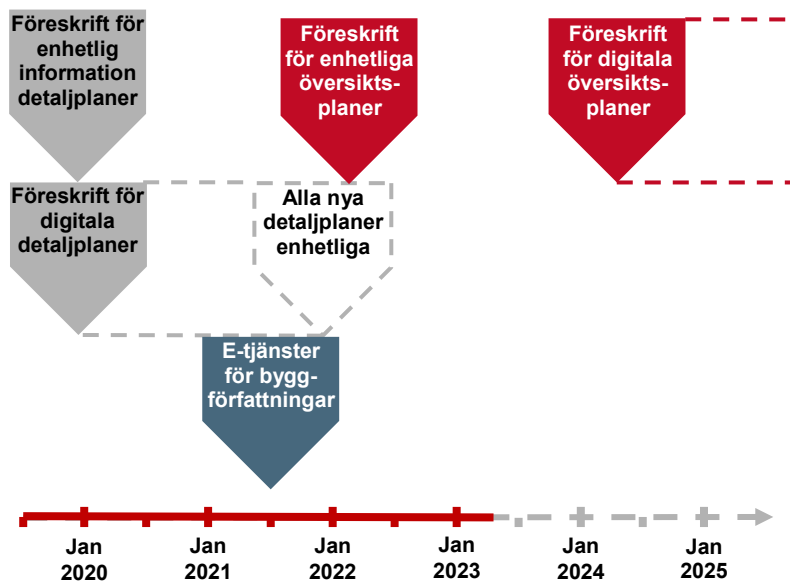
Föreskrift för enhetlig information detaljplaner

Föreskrift för enhetliga översiktsplaner

Föreskrift för digitala översiktsplaner

Föreskrift för digitala detaljplaner

Alla nya detaljplaner enhetliga

E-tjänster för byggförfattningar

Jan 2020

Jan 2021

Jan 2022

Jan 2023

Jan 2024

Jan 2025